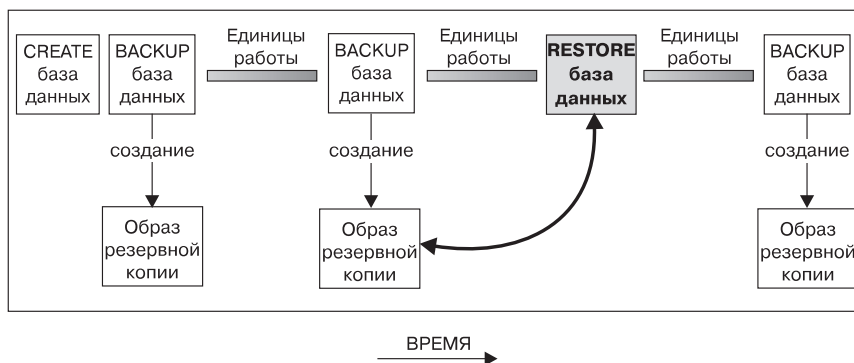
CREATE база данных

BACKUP база данных

Единицы работы

BACKUP база данных

Единицы работы

RESTORE база данных

Единицы работы

BACKUP база данных

создание

создание

создание

Образ резервной копии

Образ резервной копии

Образ резервной копии

ВРЕМЯ